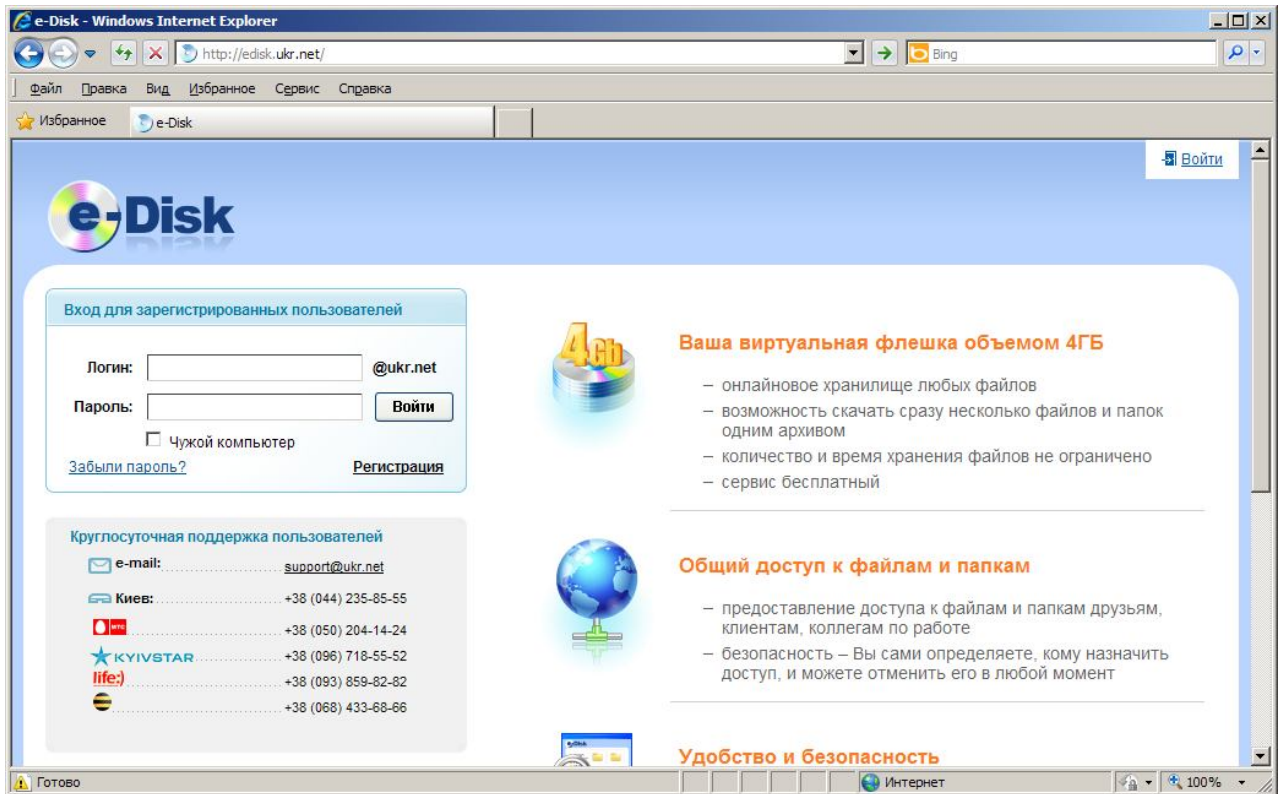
e-Disk - Windows Internet Explorer

http://edisk.ukr.net/

Bing

Файл Правка Вид Избранное Сервис Справка

Избранное e-Disk

Войти

e-Disk

Вход для зарегистрированных пользователей

Логин: @ukr.net

Пароль: Войти

Чужой компьютер

Забыли пароль? Регистрация

Круглосуточная поддержка пользователей

e-mail: support@ukr.net

Киев: +38 (044) 235-85-55

мтс +38 (050) 204-14-24

KYIVSTAR +38 (096) 718-55-52

life:) +38 (093) 859-82-82

+38 (068) 433-68-66

4Gb

Ваша виртуальная флешка объемом 4ГБ

– онлайновое хранилище любых файлов
– возможность скачать сразу несколько файлов и папок одним архивом
– количество и время хранения файлов не ограничено
– сервис бесплатный

Общий доступ к файлам и папкам

– предоставление доступа к файлам и папкам друзьям, клиентам, коллегам по работе
– безопасность – Вы сами определяете, кому назначить доступ, и можете отменить его в любой момент

Удобство и безопасность

Готово

Интернет

100%